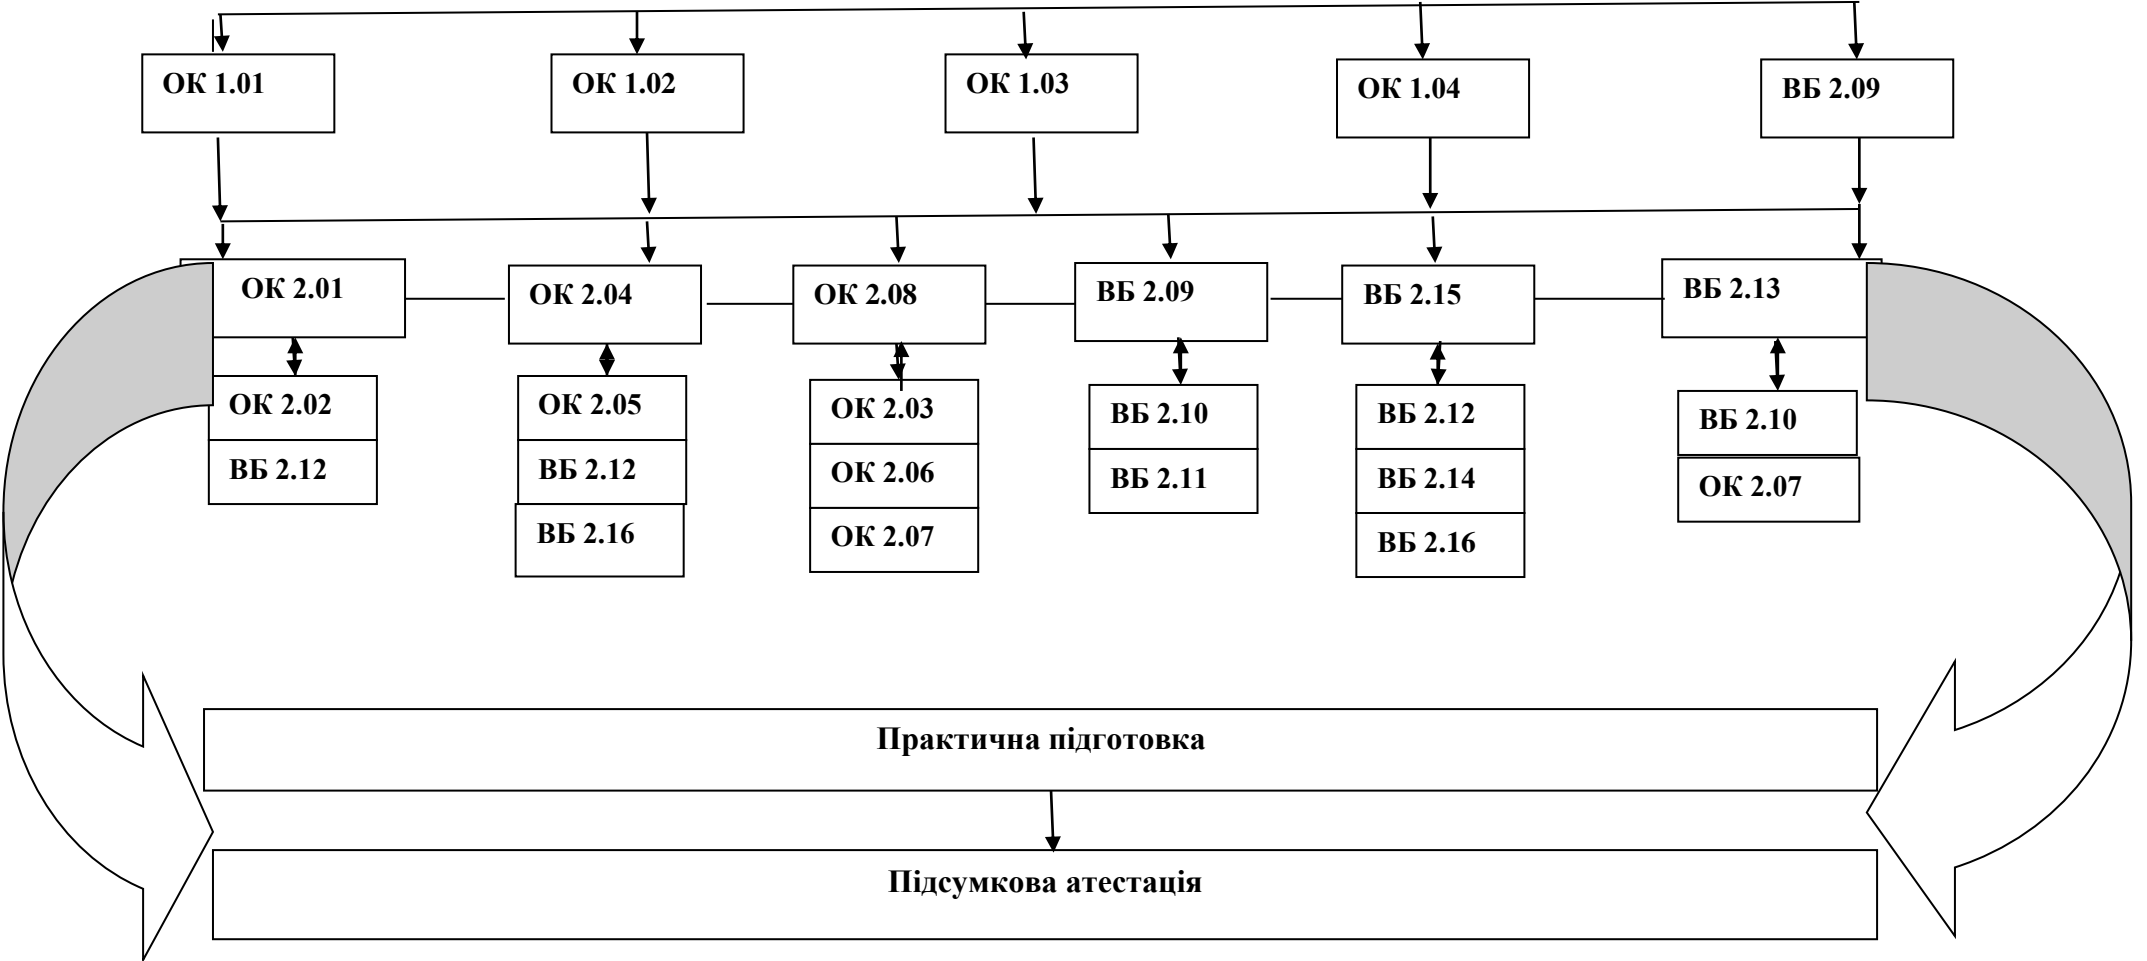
ОК 1.01

ОК 1.02

ОК 1.03

ОК 1.04

ВБ 2.09

ОК 2.01

ОК 2.04

ОК 2.08

ВБ 2.09

ВБ 2.15

ВБ 2.13

ОК 2.02

ВБ 2.12

ОК 2.05

ВБ 2.12

ВБ 2.16

ОК 2.03

ОК 2.06

ОК 2.07

ВБ 2.10

ВБ 2.11

ВБ 2.12

ВБ 2.14

ВБ 2.16

ВБ 2.10

ОК 2.07

Практична підготовка

Підсумкова атестація